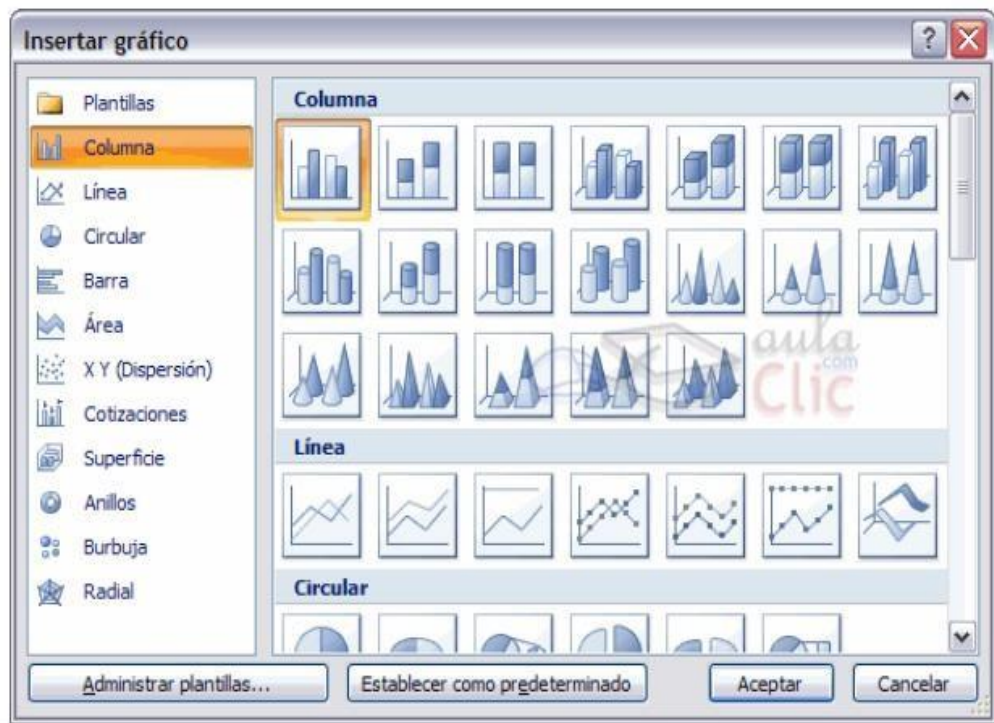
Insertar gráfico

Plantillas
Columna
Línea
Circular
Barra
Área
X Y (Dispersión)
Cotizaciones
Superficie
Anillos
Burbuja
Radial

Columna

aula .com Clic

Línea

Circular

Administrar plantillas...
Establecer como predeterminado
Aceptar
Cancelar